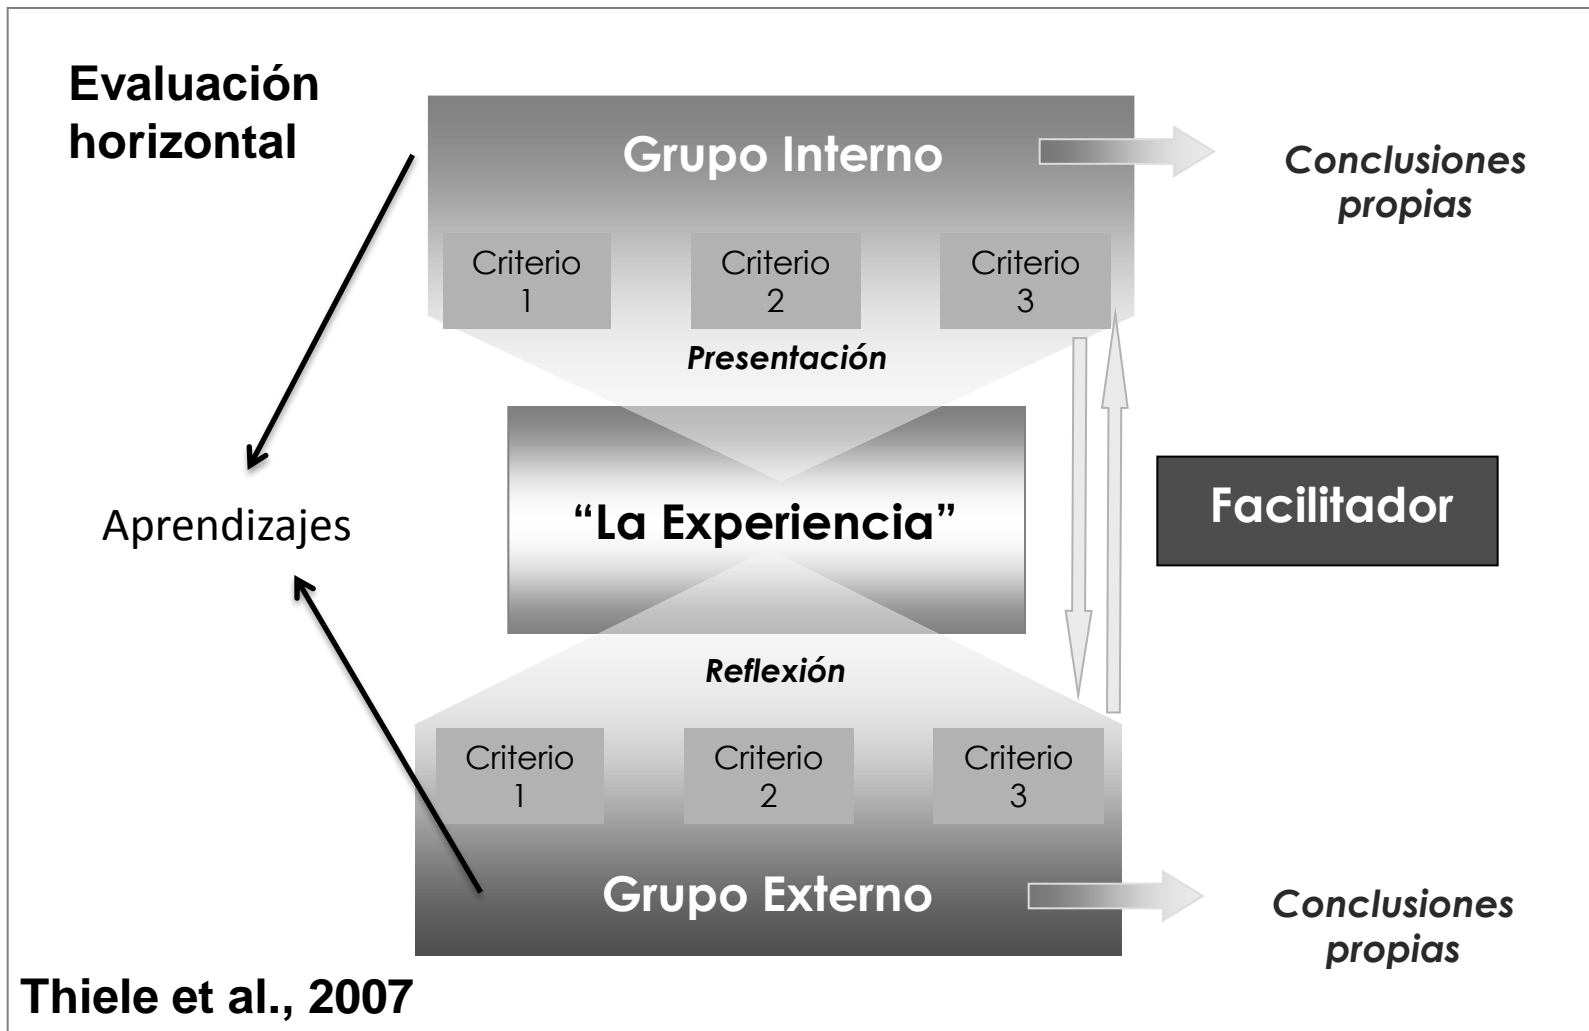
Evaluación horizontal

Grupo Interno

Conclusiones propias

Criterio 1

Criterio 2

Criterio 3

Presentación

Aprendizajes

"La Experiencia"

Facilitador

Reflexión

Criterio 1

Criterio 2

Criterio 3

Grupo Externo

Conclusiones propias

Thiele et al., 2007